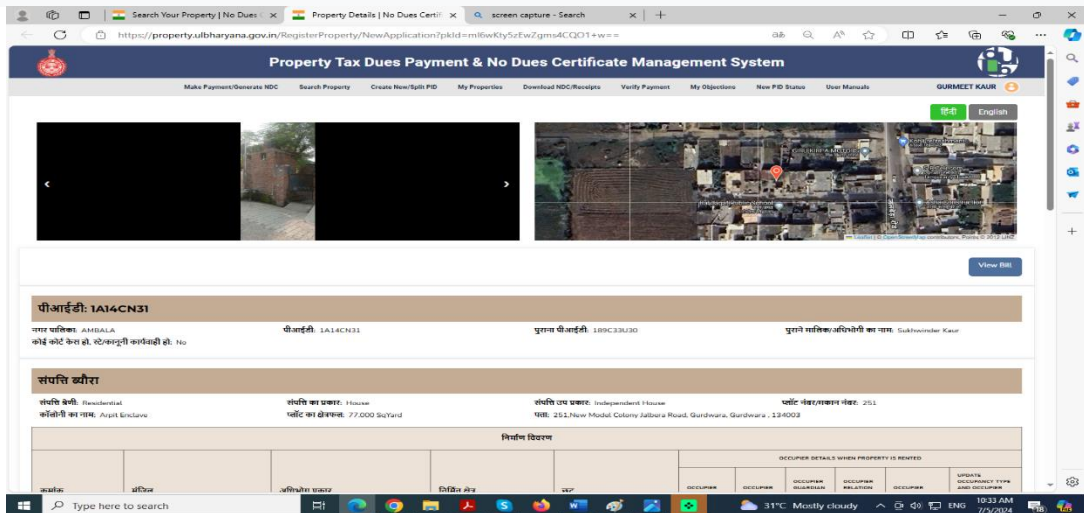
Search Your Property | No Dues C ×
Property Details | No Dues Certifi ×
screen capture - Search ×
https://property.ulbharyana.gov.in/RegisterProperty/NewApplication?pkId=ml6wKty5zEwZgms4CQO1+w==

Property Tax Dues Payment & No Dues Certificate Management System

Make Payment/Generate NDC | Search Property | Create New/Split PID | My Properties | Download NDC/Receipts | Verify Payment | My Objections | New PID Status | User Manuals | GURMEET KAUR

हिंदी | English

GURUDWARA MODEL...

Leaflet | © OpenStreetMap contributors, Points © 2012 LINZ

View Bill

पीआईडी: 1A14CN31

नगर पालिका: AMBALA
पीआईडी: 1A14CN31
पुराना पीआईडी: 189C33U30
पुराने मालिक/अधिभोगी का नाम: Sukhwinder Kaur
कोई कोर्ट केस हो, स्टे/कानूनी कार्यवाही हो: No

संपत्ति ब्यौरा

संपत्ति श्रेणी: Residential
संपत्ति का प्रकार: House
संपत्ति उप प्रकार: Independent House
प्लॉट नंबर/मकान नंबर: 251
कॉलोनी का नाम: Arpit Enclave
प्लॉट का क्षेत्रफल: 77.000 SqYard
पता: 251,New Model Colony Jalbera Road, Gurdwara, Gurdwara , 134003

निर्माण विवरण

OCCUPIER DETAILS WHEN PROPERTY IS RENTED

| क्रमांक | मंजिल | अधिभोग प्रकार | निर्मित क्षेत्र | छत | OCCUPIER | OCCUPIER | OCCUPIER GUARDIAN | OCCUPIER RELATION | OCCUPIER | UPDATE OCCUPANCY TYPE AND OCCUPIER |
|---|---|---|---|---|---|---|---|---|---|---|

Type here to search
31°C Mostly cloudy
ENG
10:33 AM
7/5/2024